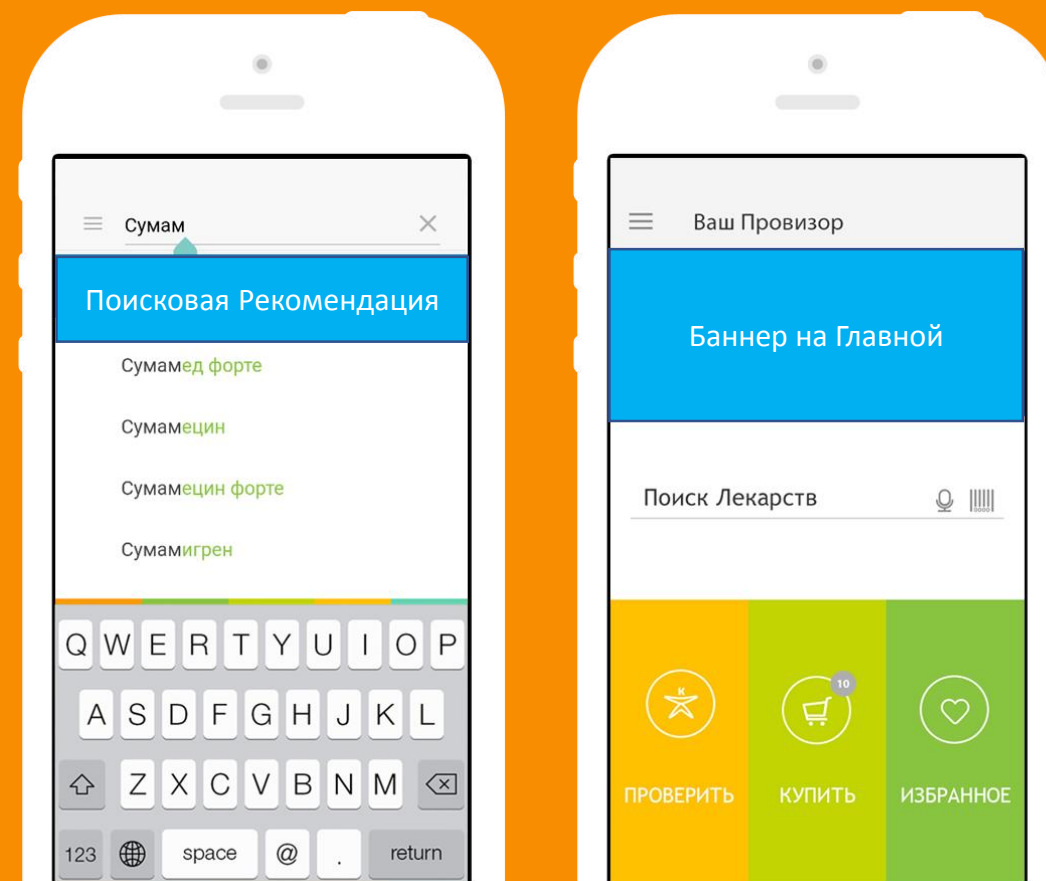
Сумам

Поисковая Рекомендация

Сумамед форте

Сумамецин

Сумамецин форте

Сумамигрен

Q W E R T Y U I O P

A S D F G H J K L

Z X C V B N M

123 space @ . return

Ваш Провизор

Баннер на Главной

Поиск Лекарств

10

ПРОВЕРИТЬ

КУПИТЬ

ИЗБРАННОЕ